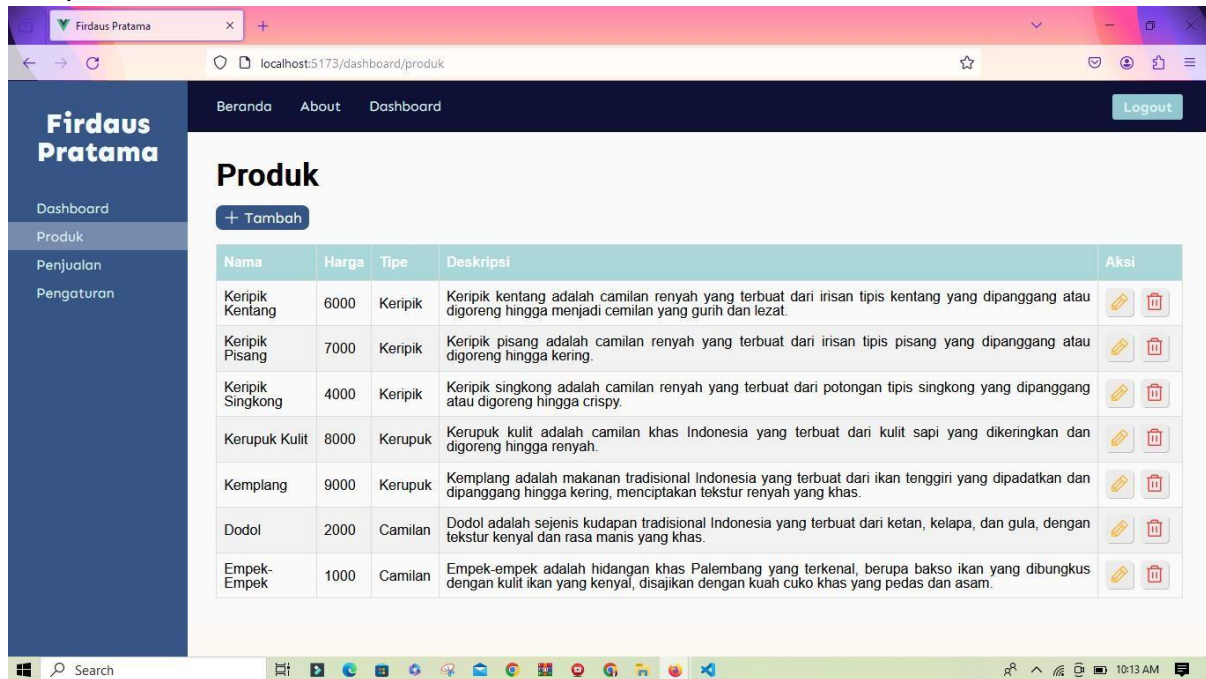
Firdaus Pratama

localhost:5173/dashboard/produk

Firdaus Pratama

Dashboard
Produk
Penjualan
Pengaturan

Beranda About Dashboard

Logout

Produk

+ Tambah

| Nama | Harga | Tipe | Deskripsi | Aksi |
|---|---|---|---|---|
| Keripik Kentang | 6000 | Keripik | Keripik kentang adalah camilan renyah yang terbuat dari irisan tipis kentang yang dipanggang atau digoreng hingga menjadi cemilan yang gurih dan lezat. | |
| Keripik Pisang | 7000 | Keripik | Keripik pisang adalah camilan renyah yang terbuat dari irisan tipis pisang yang dipanggang atau digoreng hingga kering. | |
| Keripik Singkong | 4000 | Keripik | Keripik singkong adalah camilan renyah yang terbuat dari potongan tipis singkong yang dipanggang atau digoreng hingga crispy. | |
| Kerupuk Kulit | 8000 | Kerupuk | Kerupuk kulit adalah camilan khas Indonesia yang terbuat dari kulit sapi yang dikeringkan dan digoreng hingga renyah. | |
| Kemplang | 9000 | Kerupuk | Kemplang adalah makanan tradisional Indonesia yang terbuat dari ikan tenggiri yang dipadatkan dan dipanggang hingga kering, menciptakan tekstur renyah yang khas. | |
| Dodol | 2000 | Camilan | Dodol adalah sejenis kudapan tradisional Indonesia yang terbuat dari ketan, kelapa, dan gula, dengan tekstur kenyal dan rasa manis yang khas. | |
| Empek-Empek | 1000 | Camilan | Empek-empek adalah hidangan khas Palembang yang terkenal, berupa bakso ikan yang dibungkus dengan kulit ikan yang kenyal, disajikan dengan kuah cuko khas yang pedas dan asam. | |

Search

10:13 AM